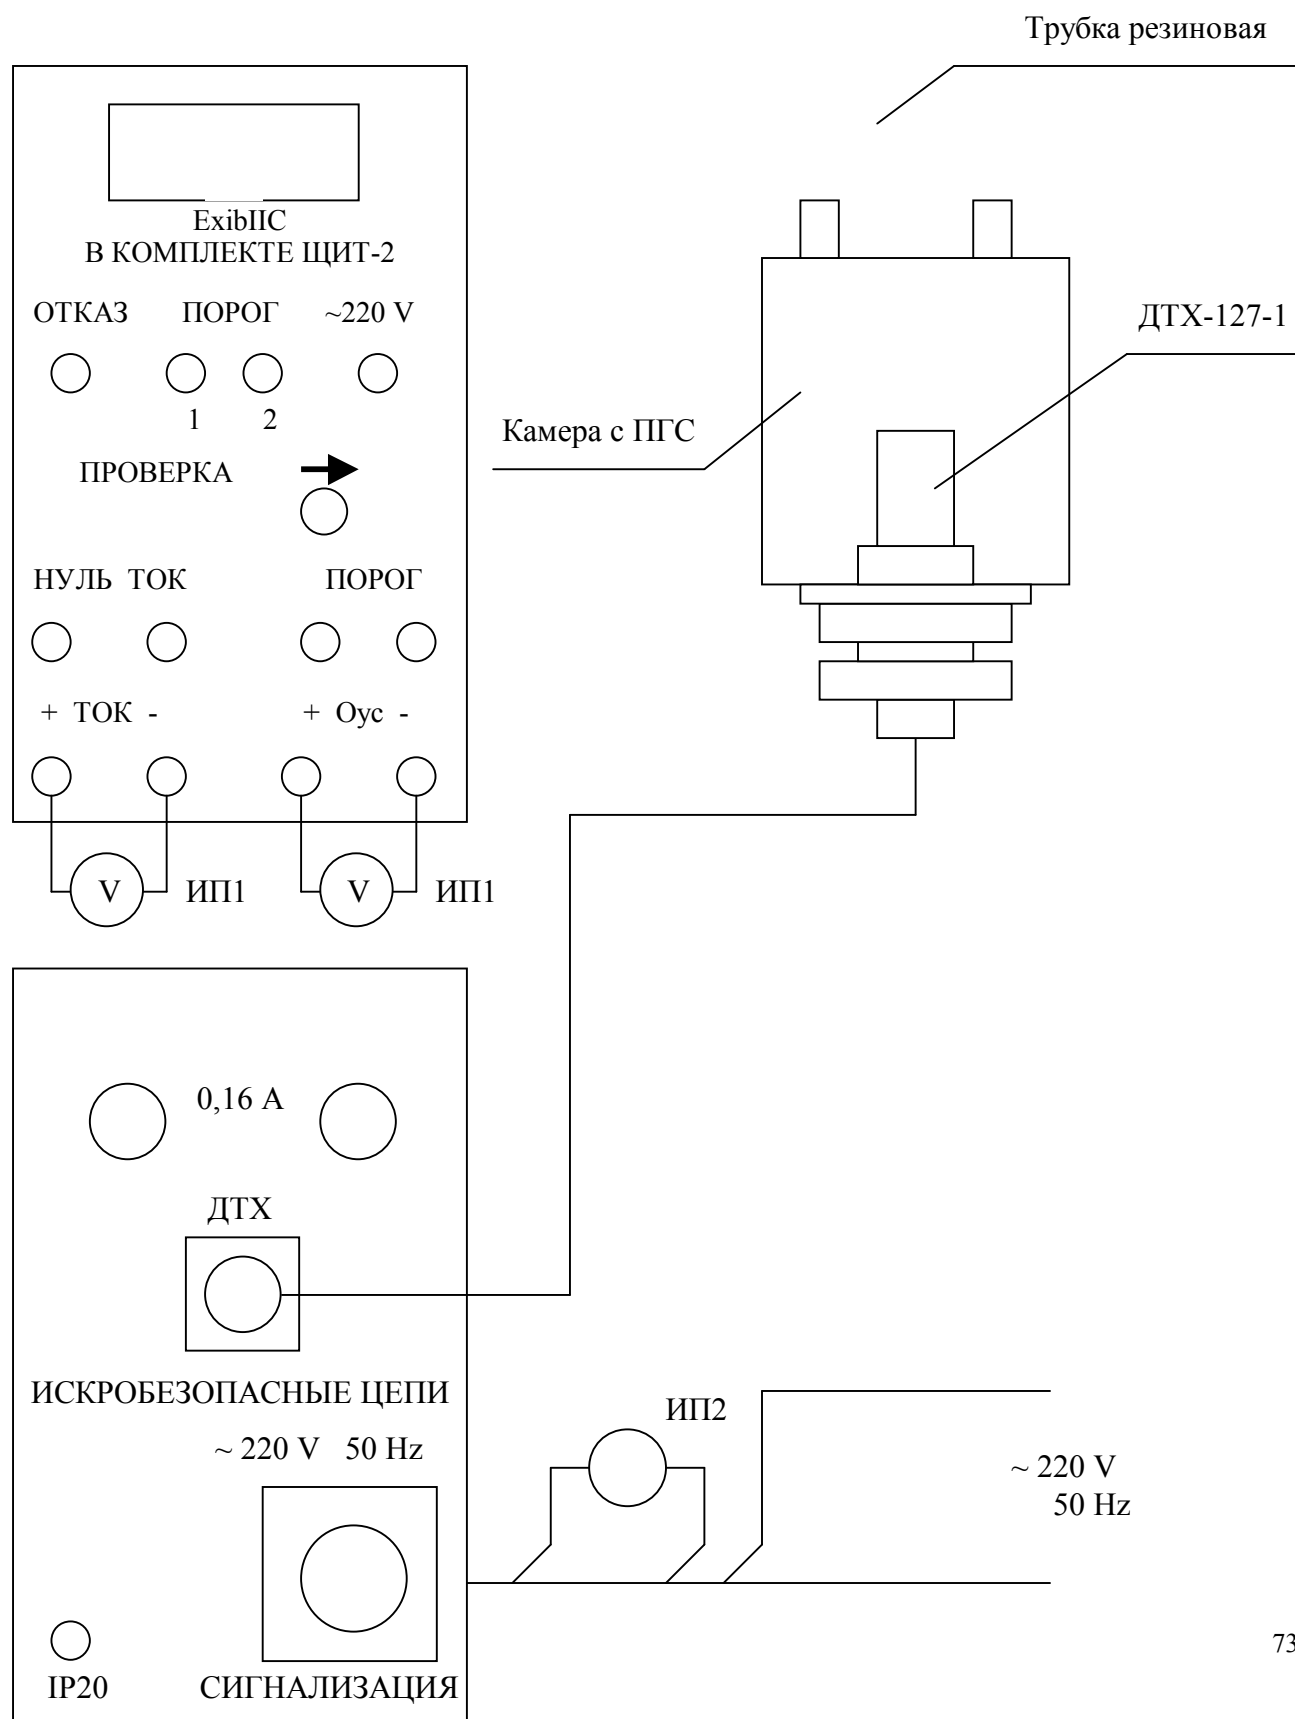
Трубка резиновая

ExibIIC
В КОМПЛЕКТЕ ЩИТ-2

ОТКАЗ ПОРОГ ~220 V

1 2

ПРОВЕРКА

НУЛЬ ТОК ПОРОГ

+ ТОК - + Оус -

V ИП1 V ИП1

ДТХ-127-1

Камера с ПГС

0,16 А

ДТХ

ИСКРОБЕЗОПАСНЫЕ ЦЕПИ

~ 220 V 50 Hz

ИП2

~ 220 V
50 Hz

IP20 СИГНАЛИЗАЦИЯ

73